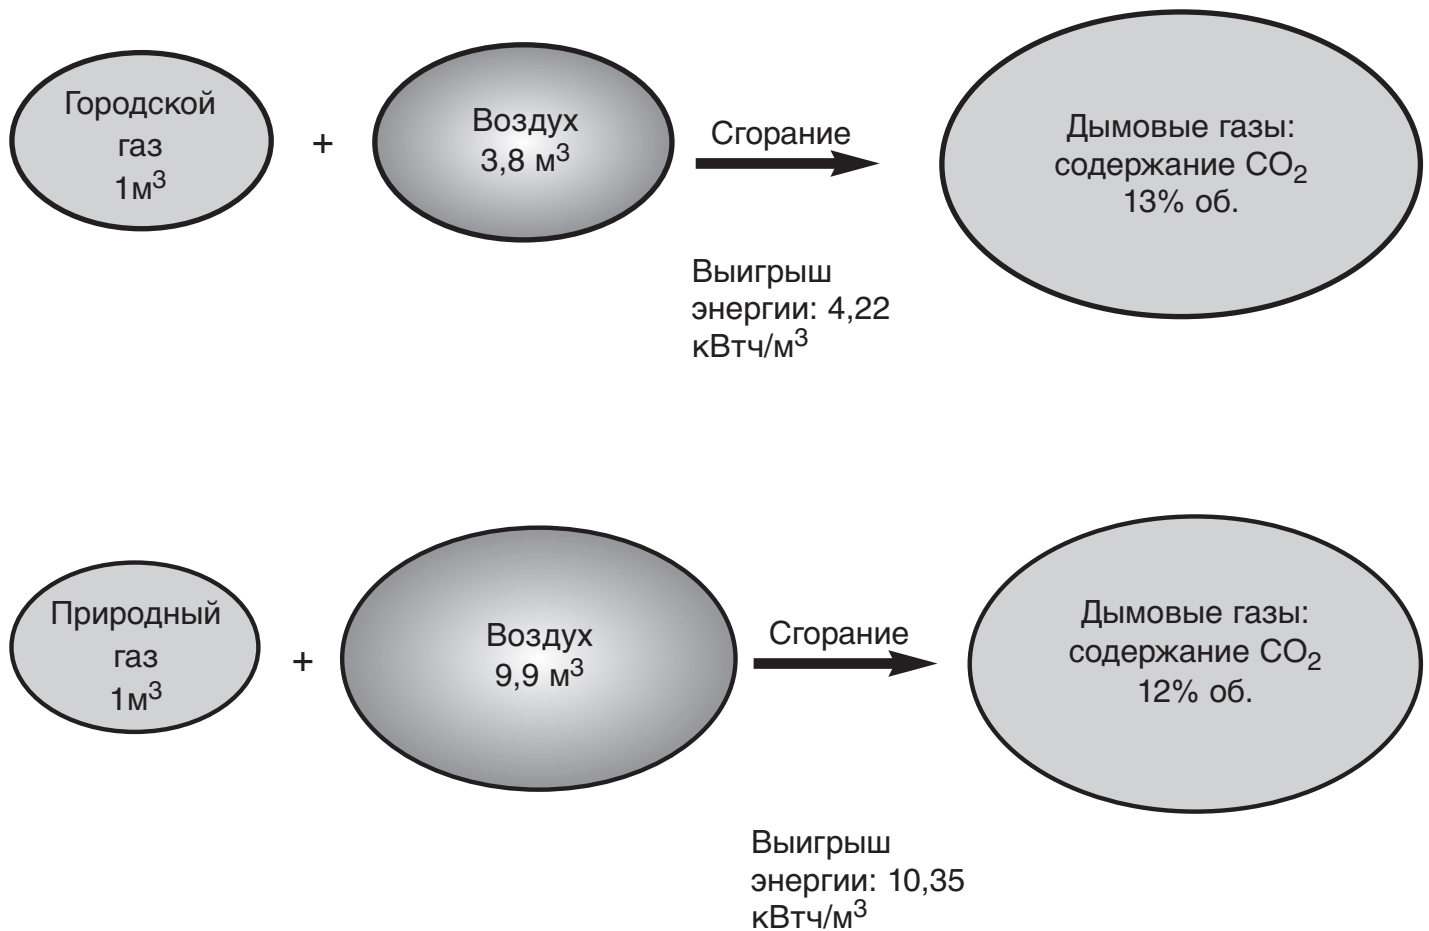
Городской газ 1м$^3$

+

Воздух 3,8 м$^3$

Сгорание

Дымовые газы: содержание $CO_2$ 13% об.

Выигрыш энергии: 4,22 кВтч/м$^3$

Природный газ 1м$^3$

+

Воздух 9,9 м$^3$

Сгорание

Дымовые газы: содержание $CO_2$ 12% об.

Выигрыш энергии: 10,35 кВтч/м$^3$